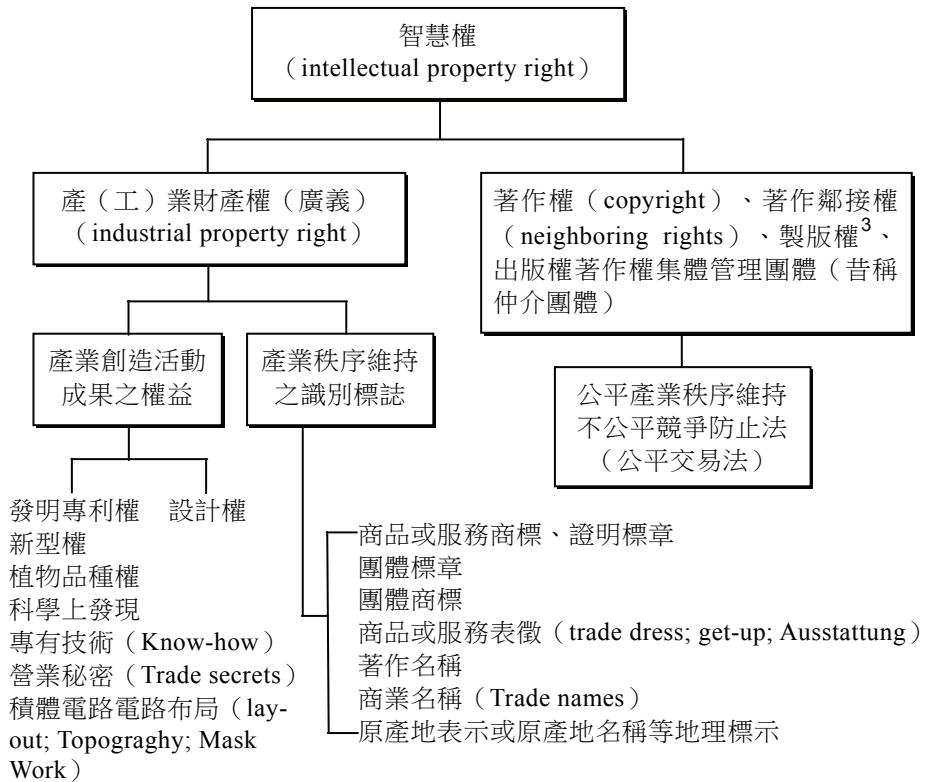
智慧權
（intellectual property right）

產（工）業財產權（廣義）
（industrial property right）

著作權（copyright）、著作鄰接權（neighboring rights）、製版權$^3$、出版權著作權集體管理團體（昔稱仲介團體）

產業創造活動成果之權益

產業秩序維持之識別標誌

公平產業秩序維持
不公平競爭防止法
（公平交易法）

發明專利權　設計權
新型權
植物品種權
科學上發現
專有技術（Know-how）
營業秘密（Trade secrets）
積體電路電路布局（layout; Topograghy; Mask Work）

商品或服務商標、證明標章
團體標章
團體商標
商品或服務表徵（trade dress; get-up; Ausstattung）
著作名稱
商業名稱（Trade names）
原產地表示或原產地名稱等地理標示